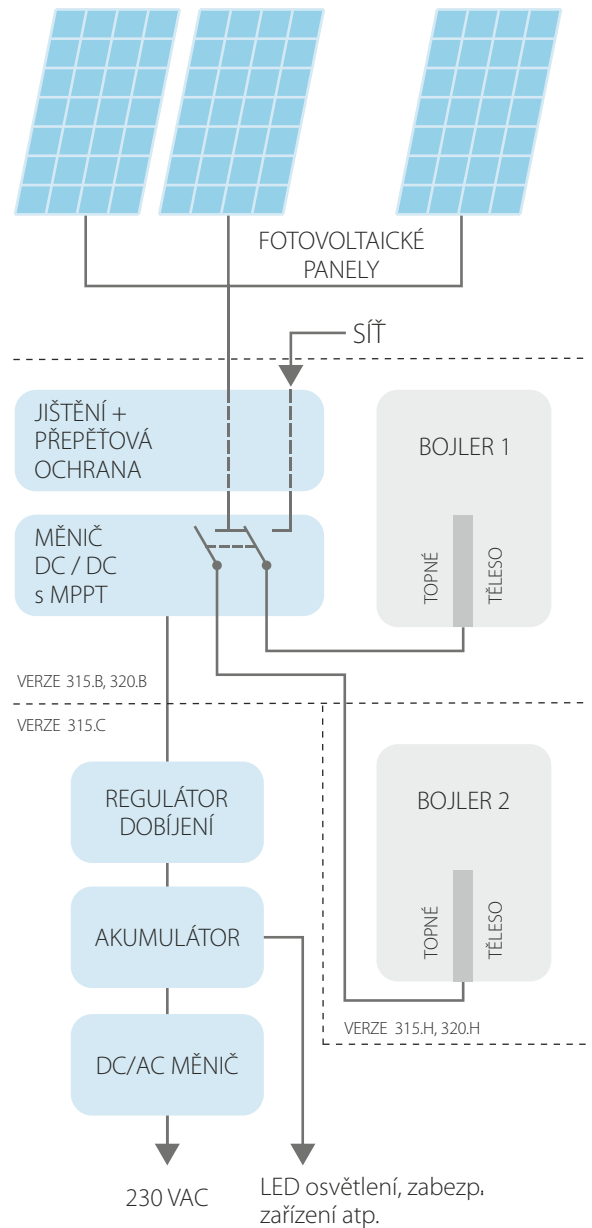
FOTOVOLTAICKÉ PANELY

SÍŤ

JIŠTĚNÍ + PŘEPĚŤOVÁ OCHRANA

BOJLER 1

MĚNIČ DC / DC s MPPT

TOPNÉ TĚLESO

VERZE 315.B, 320.B

VERZE 315.C

REGULÁTOR DOBÍJENÍ

BOJLER 2

AKUMULÁTOR

TOPNÉ TĚLESO

VERZE 315.H, 320.H

DC/AC MĚNIČ

230 VAC

LED osvětlení, zabezp. zařízení atp.